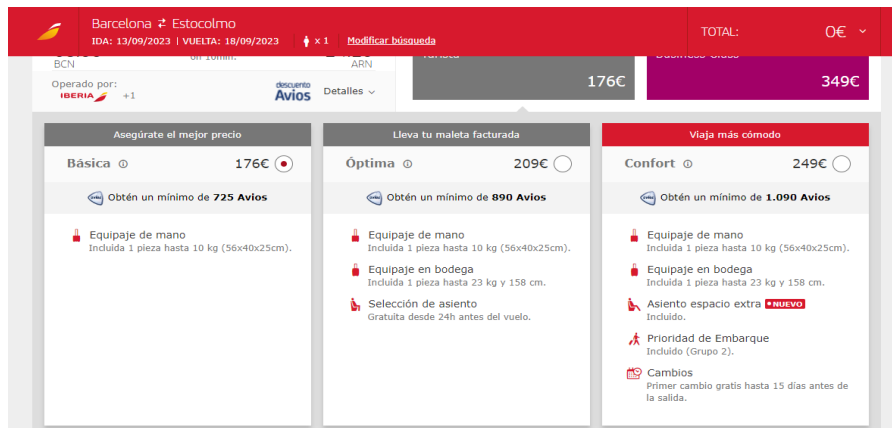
Barcelona ⇄ Estocolmo
IDA: 13/09/2023 | VUELTA: 18/09/2023 x 1 Modificar búsqueda

TOTAL: 0€

BCN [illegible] ARN

Operado por: IBERIA +1

descuento Avios Detalles

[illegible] 176€

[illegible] 349€

Asegúrate el mejor precio
Básica 176€
Obtén un mínimo de 725 Avios
Equipaje de mano
Incluida 1 pieza hasta 10 kg (56x40x25cm).

Lleva tu maleta facturada
Óptima 209€
Obtén un mínimo de 890 Avios
Equipaje de mano
Incluida 1 pieza hasta 10 kg (56x40x25cm).
Equipaje en bodega
Incluida 1 pieza hasta 23 kg y 158 cm.
Selección de asiento
Gratuita desde 24h antes del vuelo.

Viaja más cómodo
Confort 249€
Obtén un mínimo de 1.090 Avios
Equipaje de mano
Incluida 1 pieza hasta 10 kg (56x40x25cm).
Equipaje en bodega
Incluida 1 pieza hasta 23 kg y 158 cm.
Asiento espacio extra NUEVO
Incluido.
Prioridad de Embarque
Incluido (Grupo 2).
Cambios
Primer cambio gratis hasta 15 días antes de la salida.